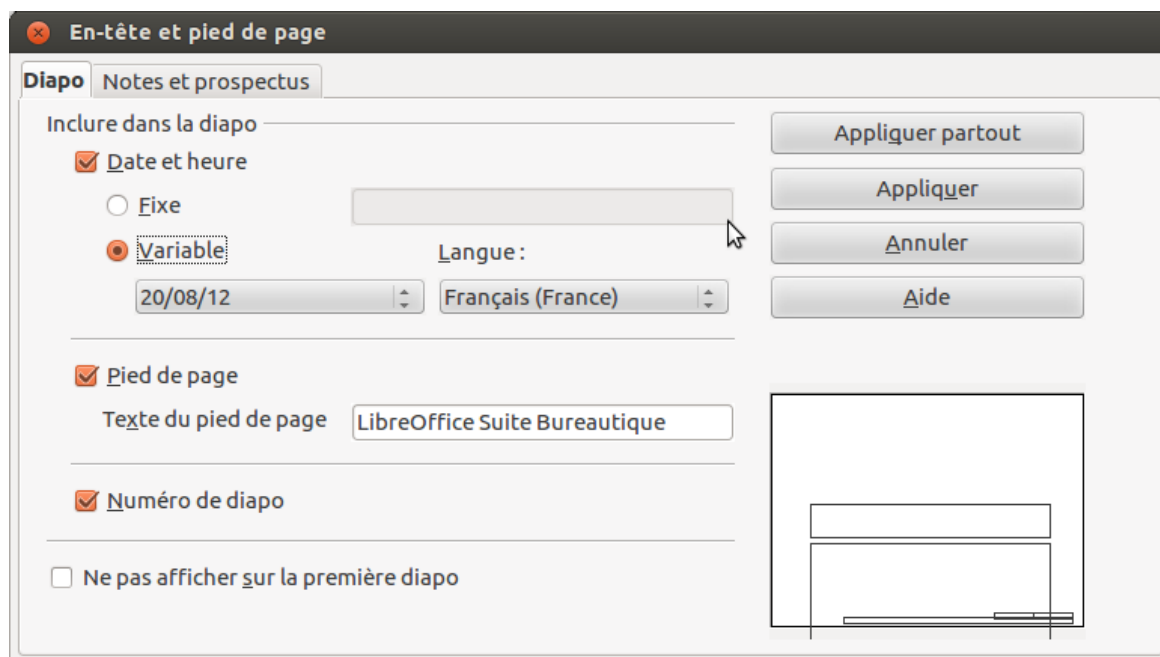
En-tête et pied de page

Diapo | Notes et prospectus

Inclure dans la diapo

Date et heure

Fixe

Variable

Langue :

20/08/12

Français (France)

Pied de page

Texte du pied de page

LibreOffice Suite Bureautique

Numéro de diapo

Ne pas afficher sur la première diapo

Appliquer partout

Appliquer

Annuler

Aide